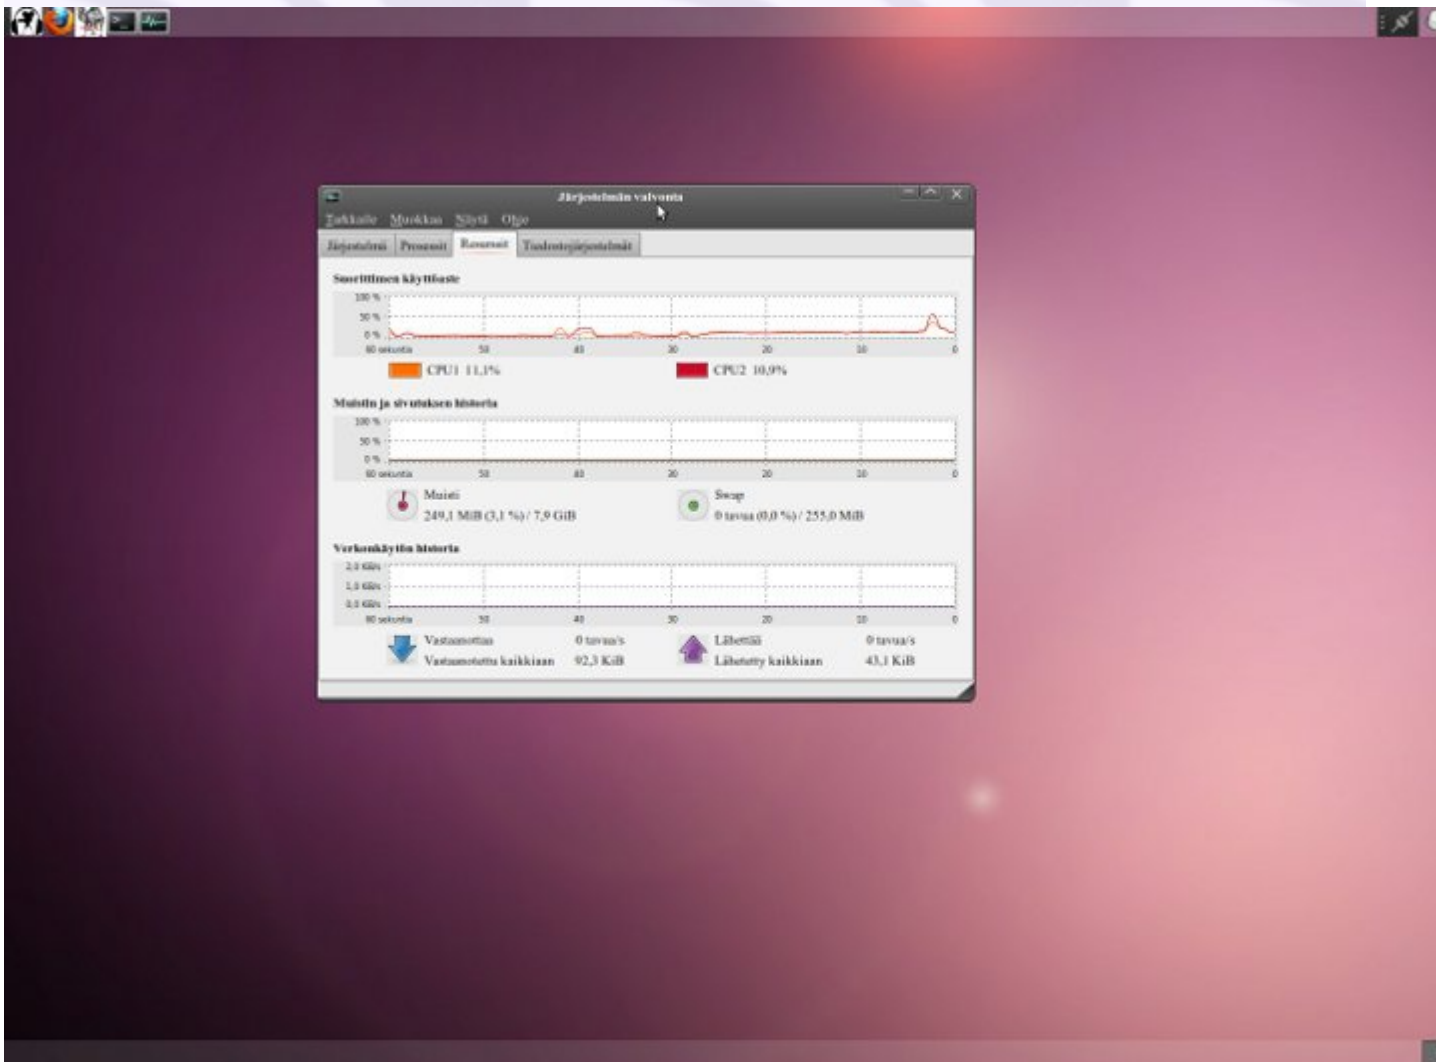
Järjestelmän valvonta

Tarkkaile Muokkaa Näytä Ohje

Järjestelmä Prosessit Resurssit Tiedostojärjestelmät

Suorittimen käyttöaste

100 %
50 %
0 %
60 sekuntia 50 40 30 20 10 0

CPU1 11,1%
CPU2 10,9%

Muistin ja sivutuksen historia

100 %
50 %
0 %
60 sekuntia 50 40 30 20 10 0

Muisti
249,1 MiB (3,1 %) / 7,9 GiB

Swap
0 tavua (0,0 %) / 255,0 MiB

Verkonkäytön historia

2,0 KiB/s
1,0 KiB/s
0,0 KiB/s
60 sekuntia 50 40 30 20 10 0

Vastaanottaa 0 tavua/s
Vastaanotettu kaikkiaan 92,3 KiB

Lähettää 0 tavua/s
Lähetetty kaikkiaan 43,1 KiB